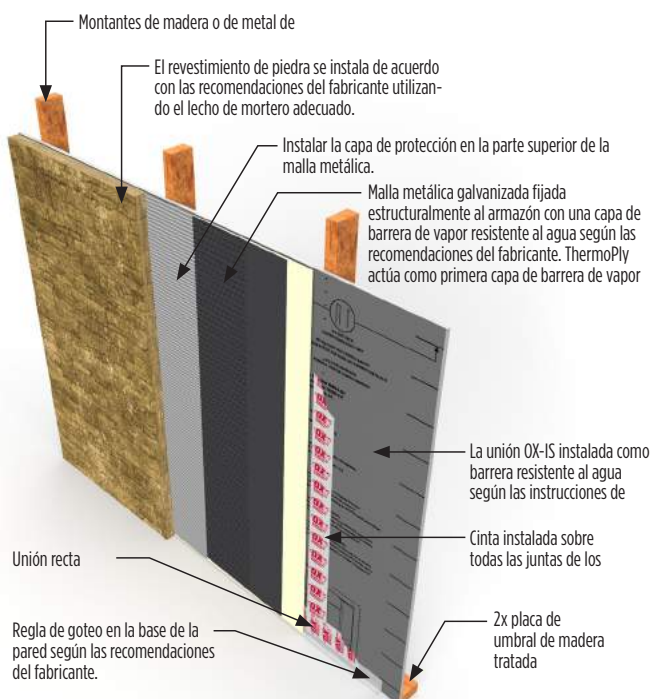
Montantes de madera o de metal de

El revestimiento de piedra se instala de acuerdo con las recomendaciones del fabricante utilizando el lecho de mortero adecuado.

Instalar la capa de protección en la parte superior de la malla metálica.

Malla metálica galvanizada fijada estructuralmente al armazón con una capa de barrera de vapor resistente al agua según las recomendaciones del fabricante. ThermoPly actúa como primera capa de barrera de vapor

La unión OX-IS instalada como barrera resistente al agua según las instrucciones de

Cinta instalada sobre todas las juntas de los

Unión recta

Regla de goteo en la base de la pared según las recomendaciones del fabricante.

2x placa de umbral de madera tratada